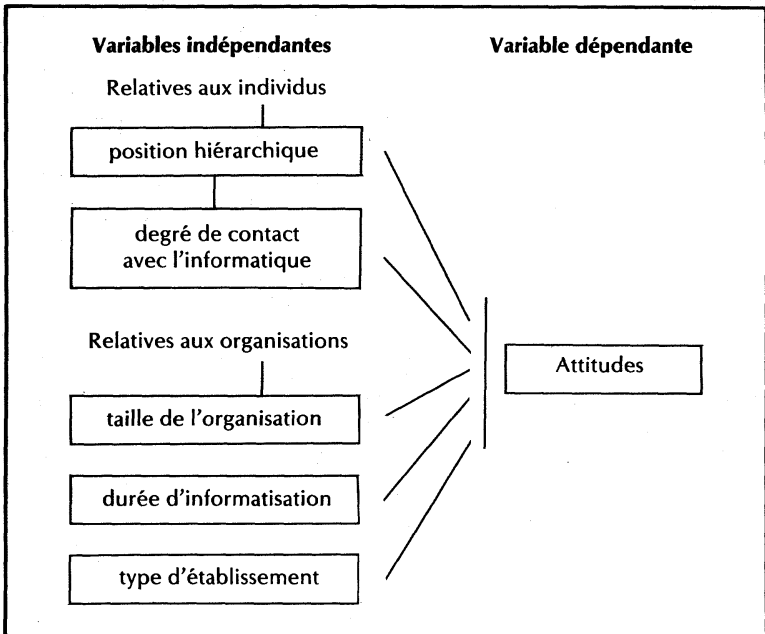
Variables indépendantes

Variable dépendante

Relatives aux individus

position hiérarchique

degré de contact avec l'informatique

Relatives aux organisations

taille de l'organisation

durée d'informatisation

type d'établissement

Attitudes